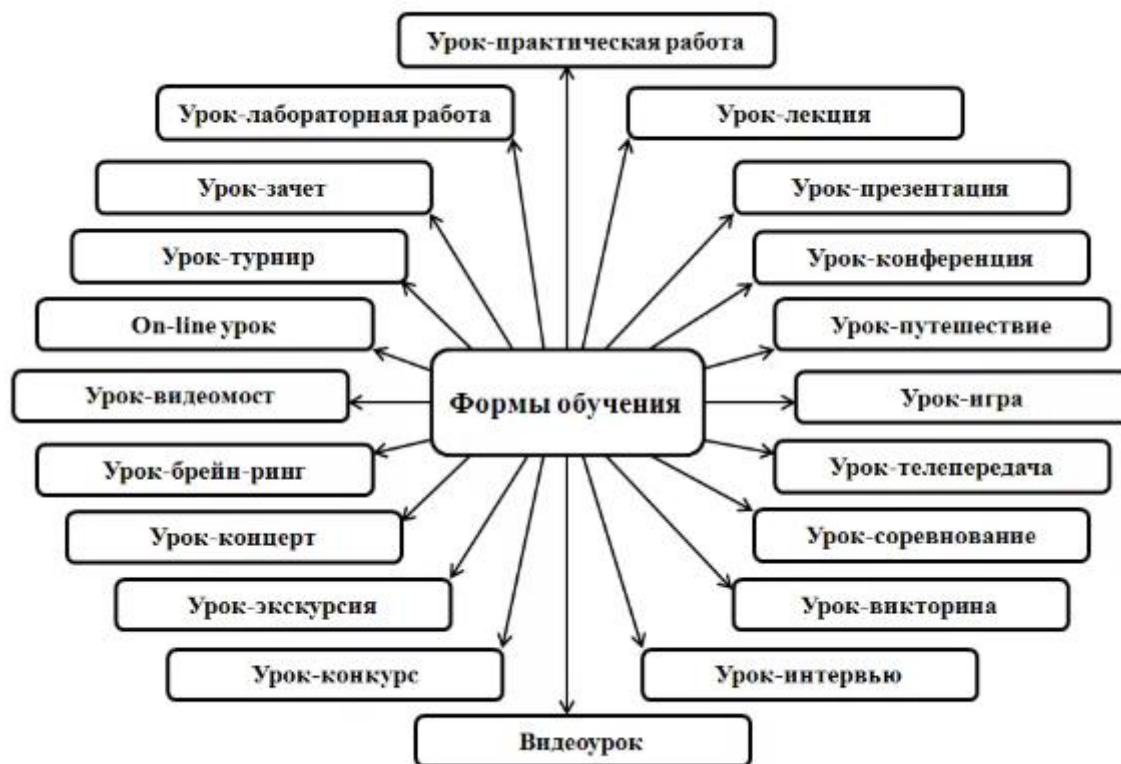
Урок-практическая работа

Урок-лабораторная работа

Урок-лекция

Урок-зачет

Урок-презентация

Урок-турнир

Урок-конференция

On-line урок

Урок-путешествие

Урок-видеомост

Формы обучения

Урок-игра

Урок-брейн-ринг

Урок-телепередача

Урок-концерт

Урок-соревнование

Урок-экскурсия

Урок-викторина

Урок-конкурс

Урок-интервью

Видеоурок